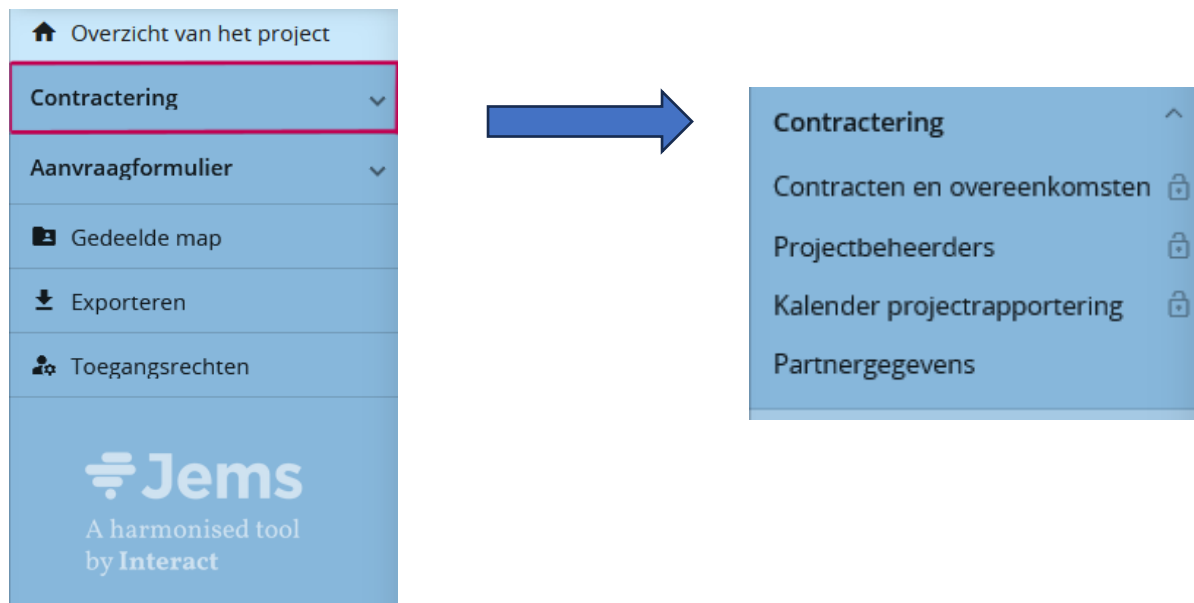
Overzicht van het project

Contractering

Aanvraagformulier

Gedeelde map

Exporteren

Toegangsrechten

Jems
A harmonised tool by Interact

Contractering

Contracten en overeenkomsten

Projectbeheerders

Kalender projectrapportering

Partnergegevens